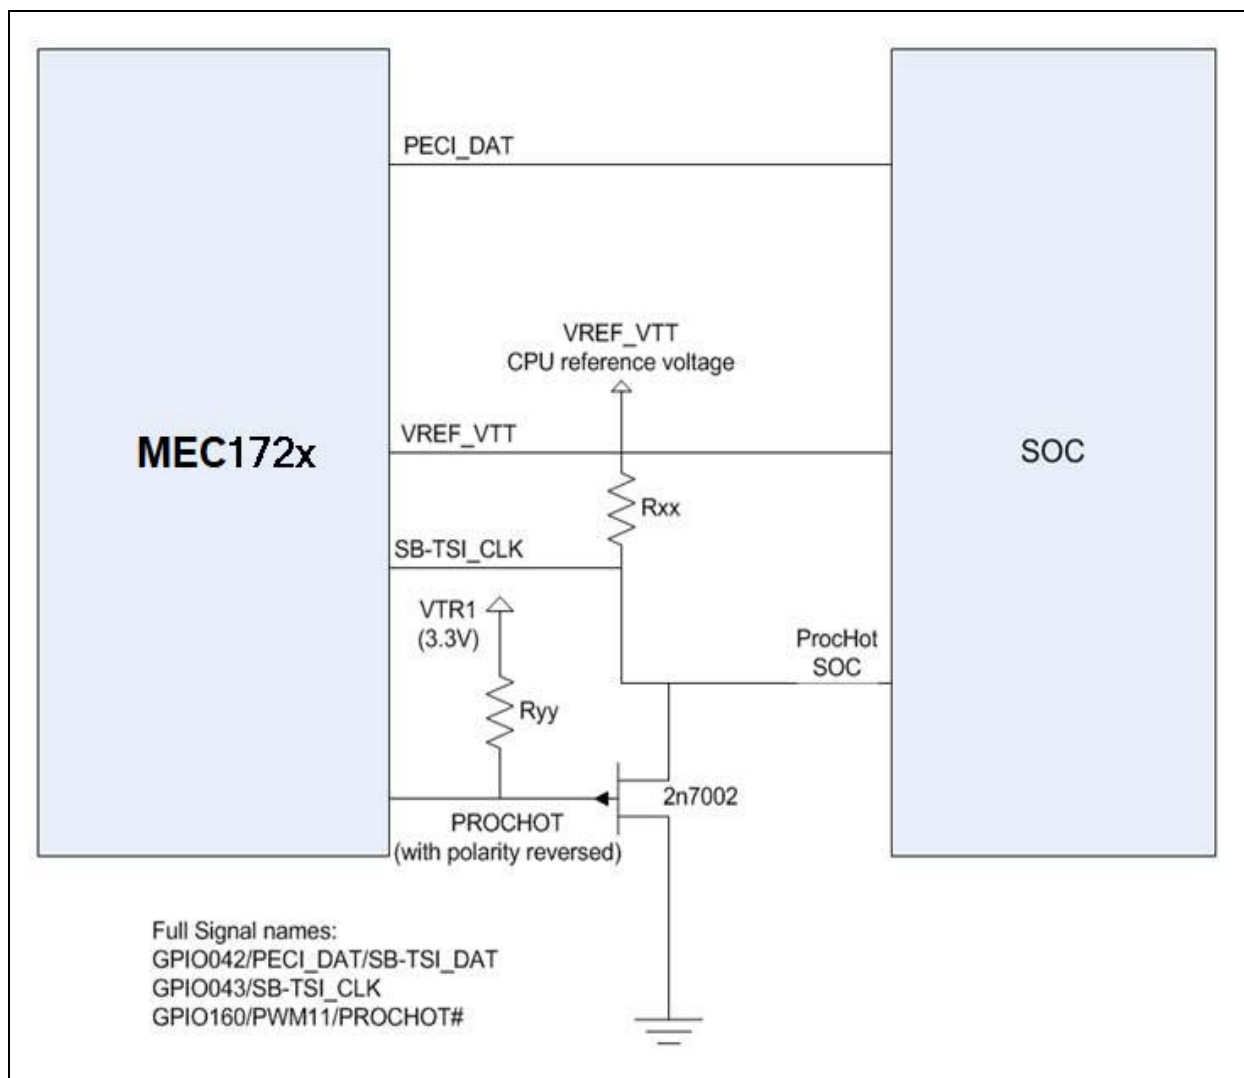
PECI_DAT

VREF_VTT
CPU reference voltage

MEC172x

VREF_VTT

SOC

Rxx

SB-TSI_CLK

VTR1
(3.3V)

ProcHot
SOC

Ryy

2n7002

PROCHOT
(with polarity reversed)

Full Signal names:
GPIO042/PECI_DAT/SB-TSI_DAT
GPIO043/SB-TSI_CLK
GPIO160/PWM11/PROCHOT#